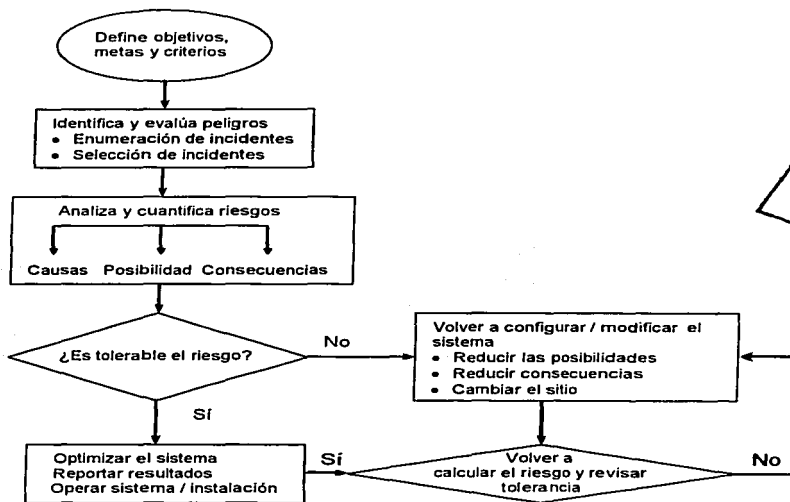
Define objetivos, metas y criterios

Identifica y evalúa peligros
• Enumeración de incidentes
• Selección de incidentes

Analiza y cuantifica riesgos

Causas Posibilidad Consecuencias

¿Es tolerable el riesgo?

No

Volver a configurar / modificar el sistema
• Reducir las posibilidades
• Reducir consecuencias
• Cambiar el sitio

Sí

Optimizar el sistema
Reportar resultados
Operar sistema / instalación

Sí

Volver a calcular el riesgo y revisar tolerancia

No